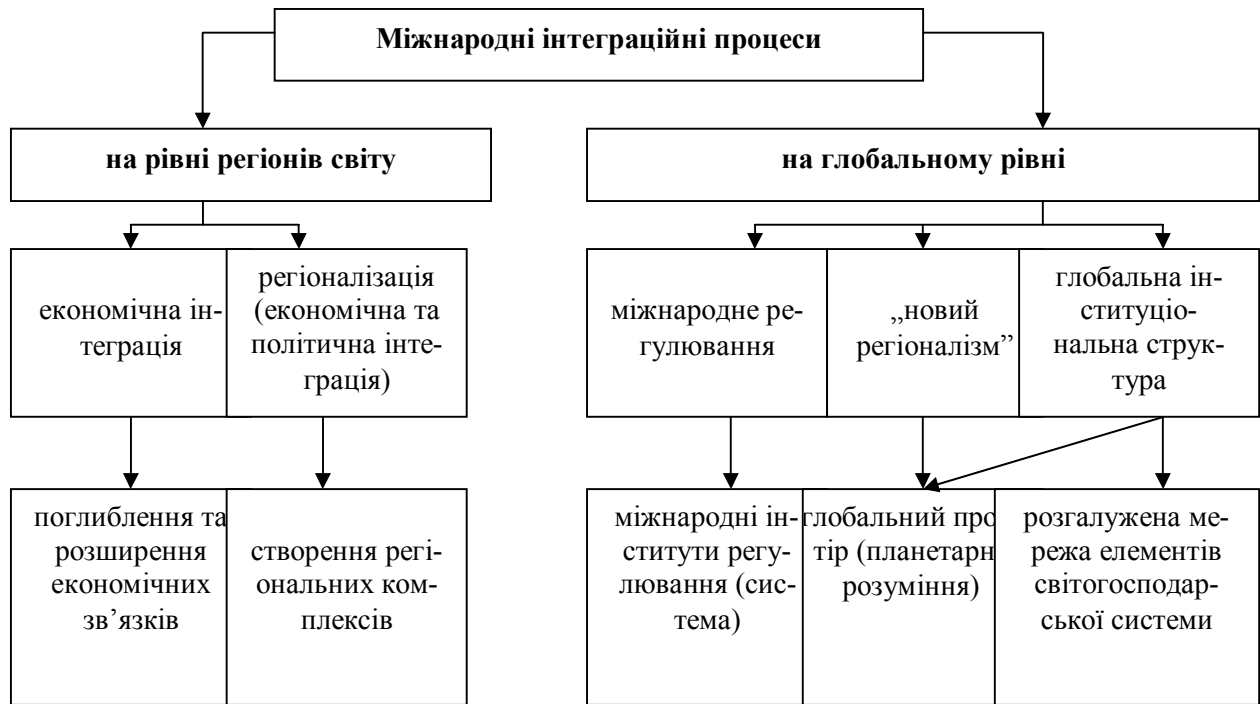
Міжнародні інтеграційні процеси

на рівні регіонів світу

на глобальному рівні

економічна інтеграція

регіоналізація (економічна та політична інтеграція)

міжнародне регулювання

„новий регіоналізм”

глобальна інституціональна структура

поглиблення та розширення економічних зв’язків

створення регіональних комплексів

міжнародні інститути регулювання (система)

глобальний простір (планетарне розуміння)

розгалужена мережа елементів світогосподарської системи